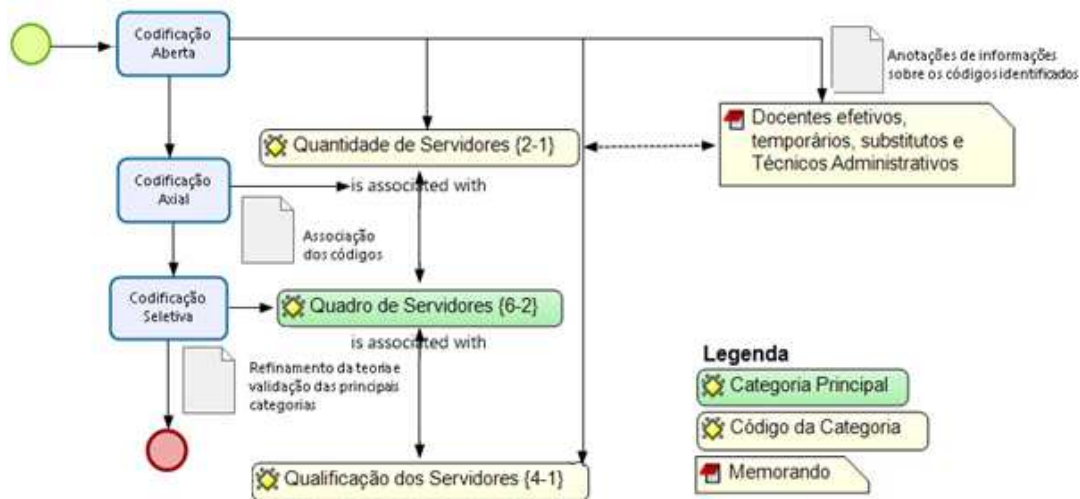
Codificação Aberta

Anotações de informações sobre os códigos identificados

Docentes efetivos, temporários, substitutos e Técnicos Administrativos

Quantidade de Servidores {2-1}

Codificação Axial

is associated with

Associação dos códigos

Codificação Seletiva

Quadro de Servidores {6-2}

is associated with

Refinamento da teoria e validação das principais categorias

Legenda

Categoria Principal

Código da Categoria

Memorando

Qualificação dos Servidores {4-1}